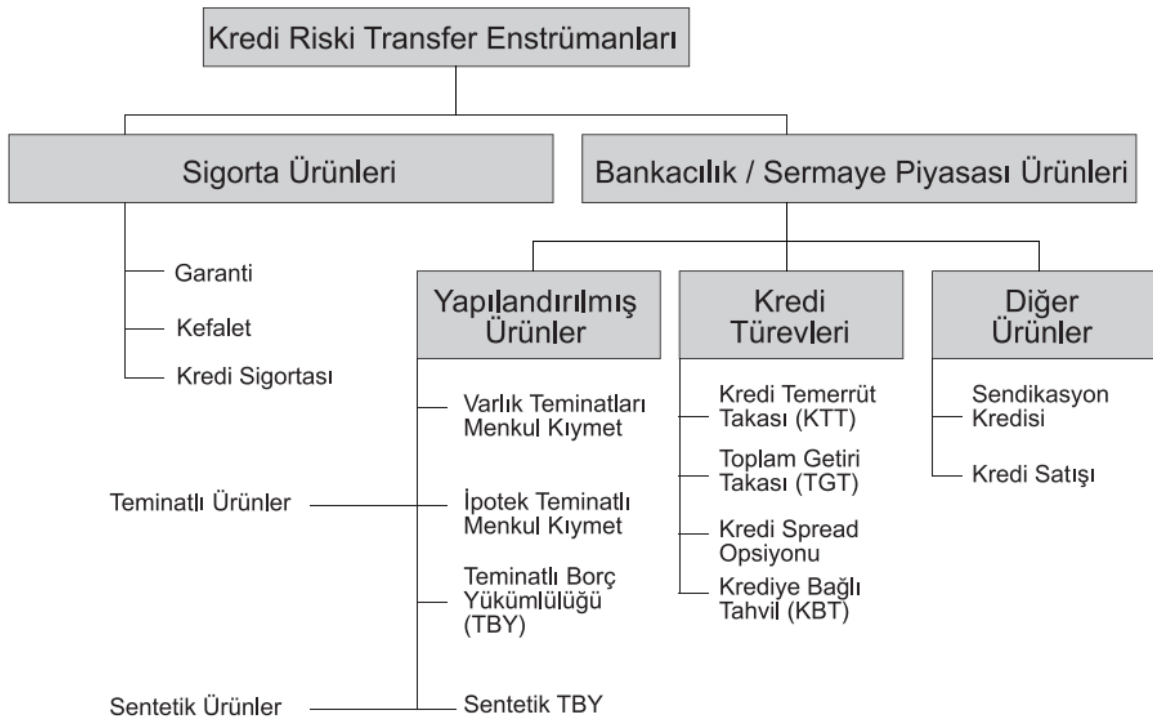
Kredi Riski Transfer Enstrümanları

Sigorta Ürünleri

Bankacılık / Sermaye Piyasası Ürünleri

Garanti

Kefalet

Kredi Sigortası

Yapılandırılmış Ürünler

Kredi Türevleri

Diğer Ürünler

Varlık Teminatları Menkul Kıymet

Teminatlı Ürünler

İpotek Teminatlı Menkul Kıymet

Teminatlı Borç Yükümlülüğü (TBY)

Sentetik Ürünler

Sentetik TBY

Kredi Temerrüt Takası (KTT)

Toplam Getiri Takası (TGT)

Kredi Spread Opsiyonu

Krediye Bağlı Tahvil (KBT)

Sendikasyon Kredisi

Kredi Satışı